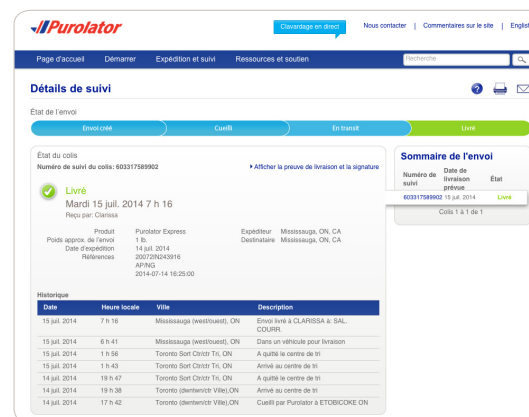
Purolator

Clavardage en direct | Nous contacter | Commentaires sur le site | English

Page d'accueil | Démarrer | Expédition et suivi | Ressources et soutien | Recherche

Détails de suivi

État de l'envoi

Envoi créé | Cueilli | En transit | Livré

État du colis
Numéro de suivi du colis: 603317589902

Afficher la preuve de livraison et la signature

Livré
Mardi 15 juil. 2014 7 h 16
Reçu par: Clarissa

Produit: Purolator Express
Poids approx. de l'envoi: 1 lb.
Date d'expédition: 14 juil. 2014
Références: 20072IN243916 AP/NG 2014-07-14 16:25:00

Expéditeur: Mississauga, ON, CA
Destinataire: Mississauga, ON, CA

Historique

| Date | Heure locale | Ville | Description |
|---|---|---|---|
| 15 juil. 2014 | 7 h 16 | Mississauga (west/ouest), ON | Envoi livré à CLARISSA à: SAL. COURR. |
| 15 juil. 2014 | 6 h 41 | Mississauga (west/ouest), ON | Dans un véhicule pour livraison |
| 15 juil. 2014 | 1 h 56 | Toronto Sort Ctr/ctr Tri, ON | A quitté le centre de tri |
| 15 juil. 2014 | 1 h 43 | Toronto Sort Ctr/ctr Tri, ON | Arrivé au centre de tri |
| 14 juil. 2014 | 19 h 47 | Toronto Sort Ctr/ctr Tri, ON | A quitté le centre de tri |
| 14 juil. 2014 | 19 h 38 | Toronto (dwntwn/ctr Ville),ON | Arrivé au centre de tri |
| 14 juil. 2014 | 17 h 42 | Toronto (dwntwn/ctr Ville),ON | Cueilli par Purolator à ETOBICOKE ON |

Sommaire de l'envoi

| Numéro de suivi | Date de livraison prévue | État |
|---|---|---|
| 603317589902 | 15 juil. 2014 | Livré |

Colis 1 à 1 de 1